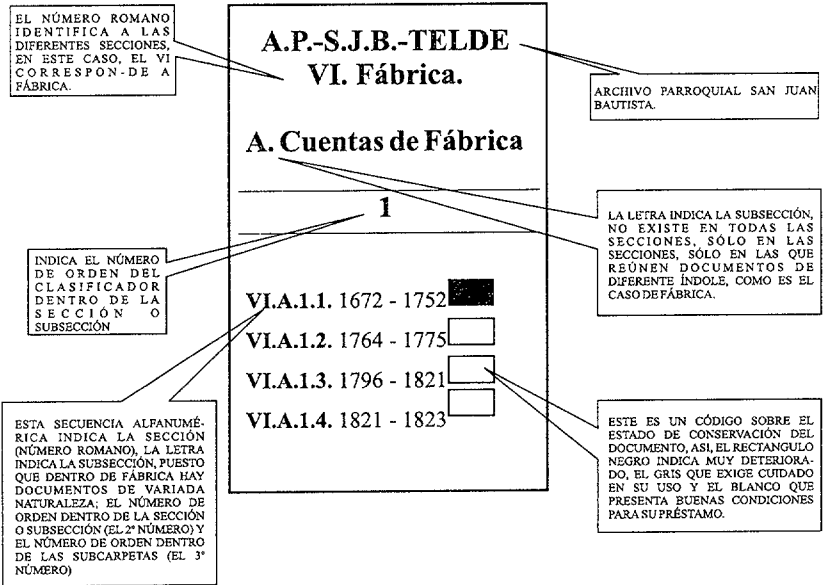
EL NÚMERO ROMANO IDENTIFICA A LAS DIFERENTES SECCIONES, EN ESTE CASO, EL VI CORRESPON-DE A FÁBRICA.

A.P.-S.J.B.-TELDE
VI. Fábrica.

ARCHIVO PARROQUIAL SAN JUAN BAUTISTA.

A. Cuentas de Fábrica

LA LETRA INDICA LA SUBSECCIÓN, NO EXISTE EN TODAS LAS SECCIONES, SÓLO EN LAS SECCIONES, SÓLO EN LAS QUE REÚNEN DOCUMENTOS DE DIFERENTE ÍNDOLE, COMO ES EL CASO DE FÁBRICA.

1

INDICA EL NÚMERO DE ORDEN DEL CLASIFICADOR DENTRO DE LA SECCIÓN O SUBSECCIÓN

VI.A.1.1. 1672 - 1752
VI.A.1.2. 1764 - 1775
VI.A.1.3. 1796 - 1821
VI.A.1.4. 1821 - 1823

ESTA SECUENCIA ALFANUMÉRICA INDICA LA SECCIÓN (NÚMERO ROMANO), LA LETRA INDICA LA SUBSECCIÓN, PUESTO QUE DENTRO DE FÁBRICA HAY DOCUMENTOS DE VARIADA NATURALEZA; EL NÚMERO DE ORDEN DENTRO DE LA SECCIÓN O SUBSECCIÓN (EL 2º NÚMERO) Y EL NÚMERO DE ORDEN DENTRO DE LAS SUBCARPETAS (EL 3º NÚMERO)

ESTE ES UN CÓDIGO SOBRE EL ESTADO DE CONSERVACIÓN DEL DOCUMENTO, ASI, EL RECTANGULO NEGRO INDICA MUY DETERIORADO, EL GRIS QUE EXIGE CUIDADO EN SU USO Y EL BLANCO QUE PRESENTA BUENAS CONDICIONES PARA SU PRÉSTAMO.